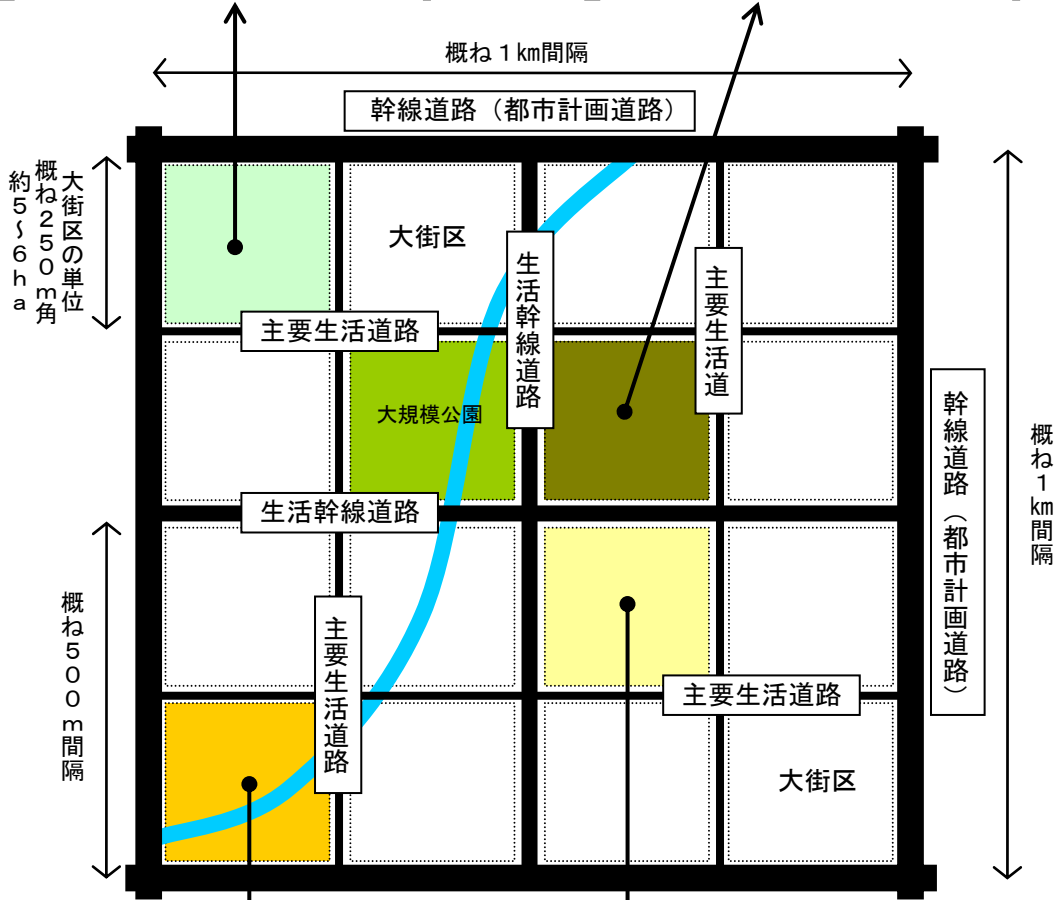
概ね１km間隔

幹線道路（都市計画道路）

大街区の単位
概ね２５０ｍ角
約５～６ｈａ

大街区

生活幹線道路

主要生活道

主要生活道路

大規模公園

幹線道路（都市計画道路）

概ね１km間隔

生活幹線道路

概ね５００ｍ間隔

主要生活道路

主要生活道路

大街区